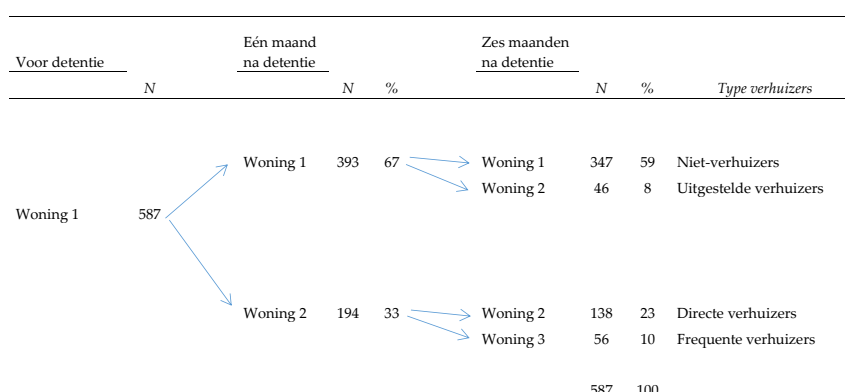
| Voor detentie | N | Eén maand na detentie | N | % | Zes maanden na detentie | N | % | Type verhuizers |
|---|---|---|---|---|---|---|---|---|
| | | Woning 1 | 393 | 67 | Woning 1 | 347 | 59 | Niet-verhuizers |
| | | | | | Woning 2 | 46 | 8 | Uitgestelde verhuizers |
| Woning 1 | 587 | | | | | | | |
| | | Woning 2 | 194 | 33 | Woning 2 | 138 | 23 | Directe verhuizers |
| | | | | | Woning 3 | 56 | 10 | Frequente verhuizers |
| | | | | | | 587 | 100 | |